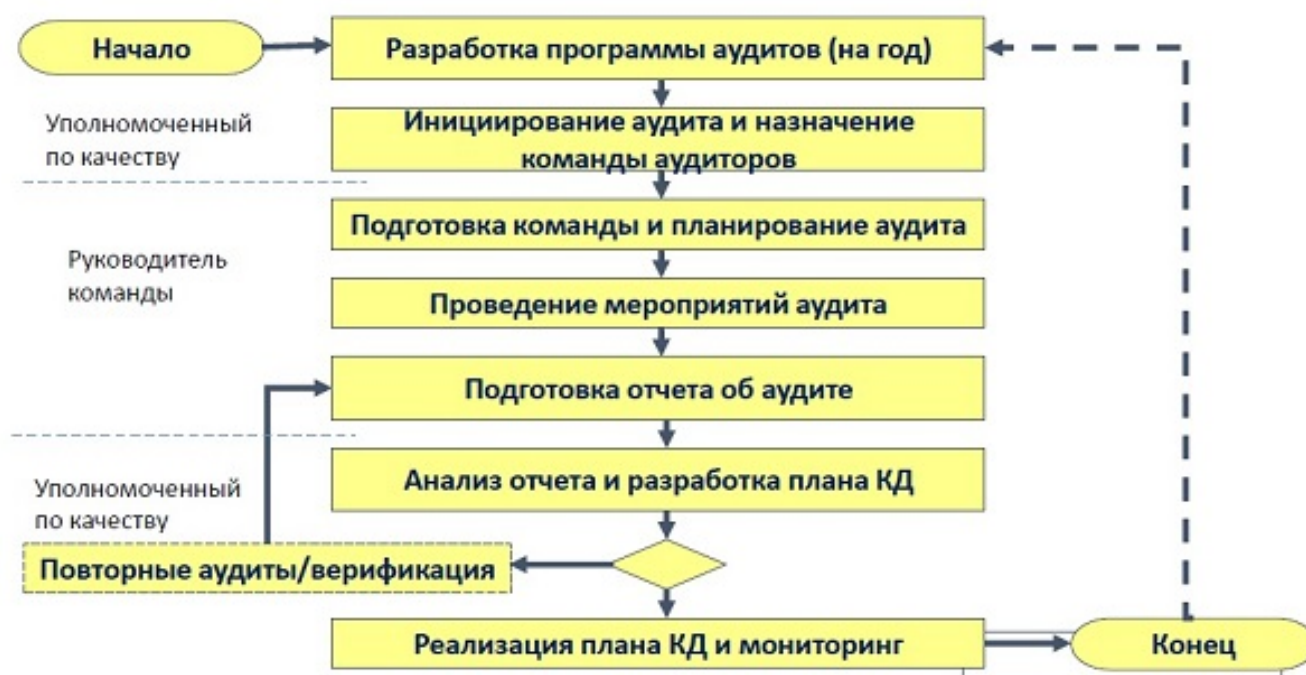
Начало

Разработка программы аудитов (на год)

Уполномоченный по качеству

Инициирование аудита и назначение команды аудиторов

Подготовка команды и планирование аудита

Руководитель команды

Проведение мероприятий аудита

Подготовка отчета об аудите

Анализ отчета и разработка плана КД

Уполномоченный по качеству

Повторные аудиты/верификация

Реализация плана КД и мониторинг

Конец